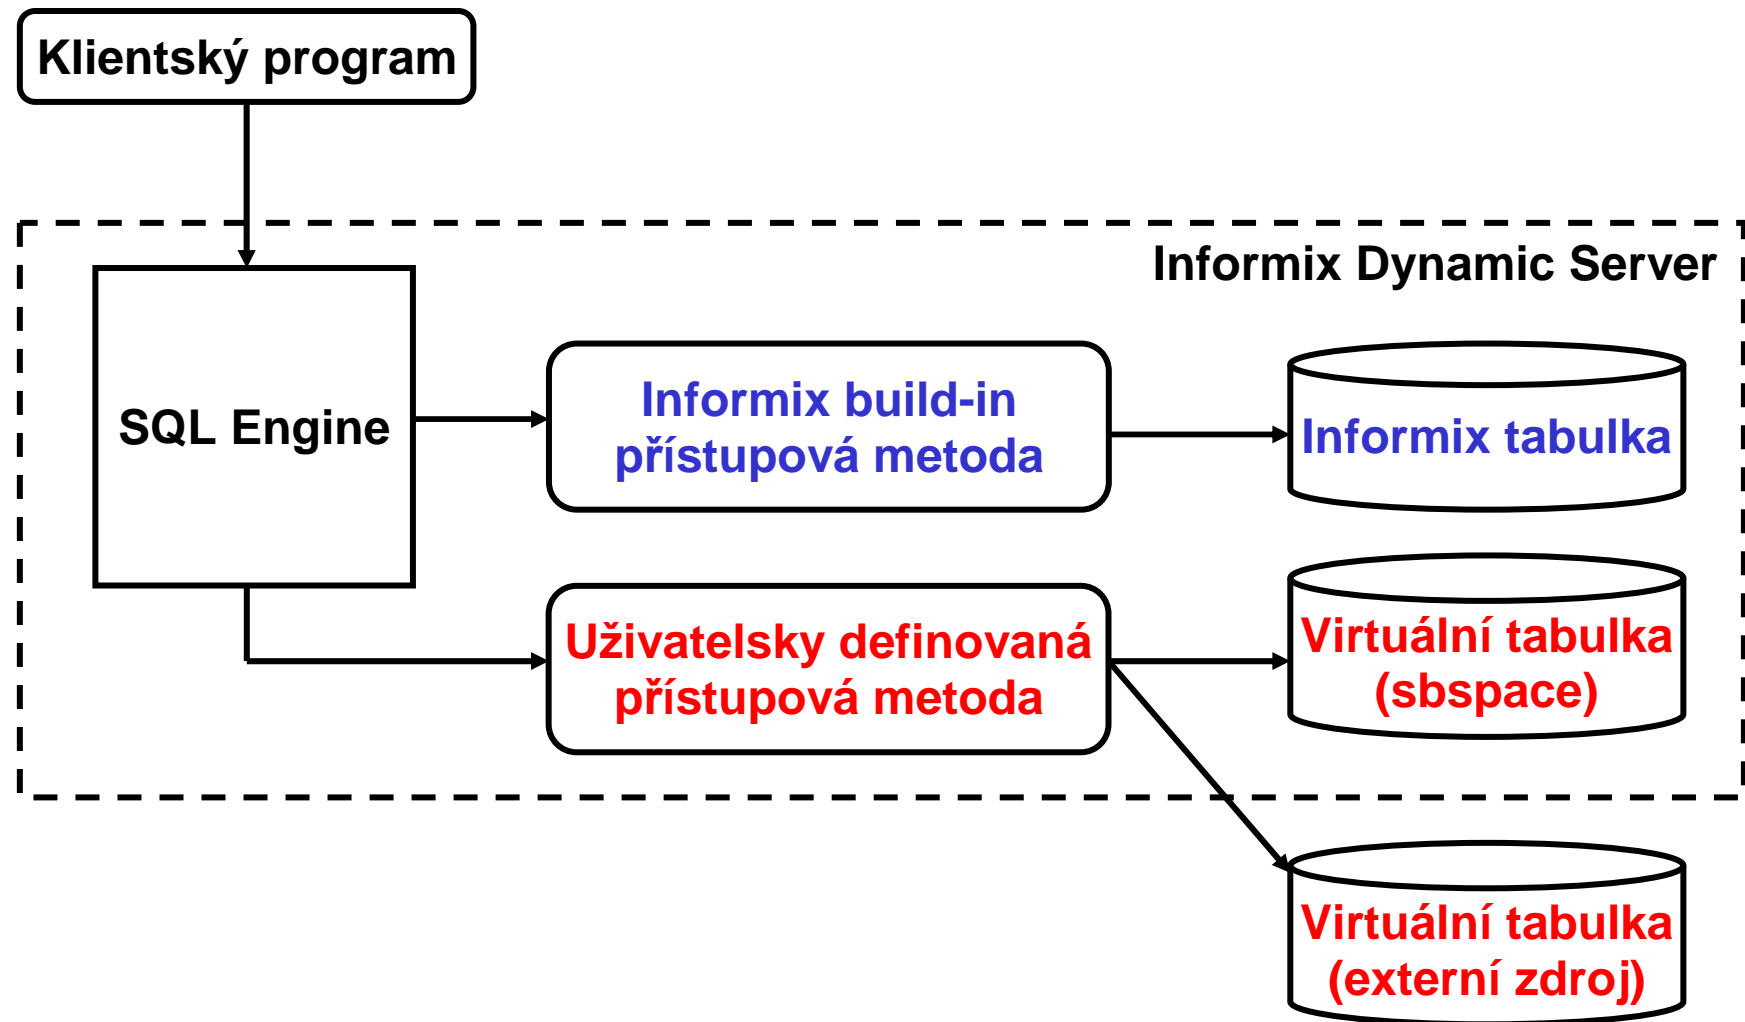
Klientský program

Informix Dynamic Server

SQL Engine

Informix build-in přístupová metoda

Informix tabulka

Uživatelsky definovaná přístupová metoda

Virtuální tabulka (sbspace)

Virtuální tabulka (externí zdroj)